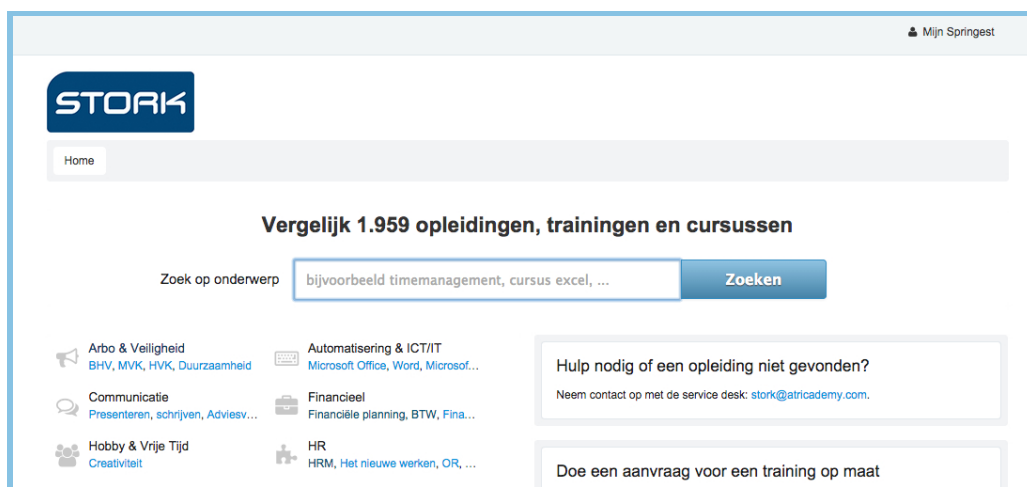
Mijn Springest

STORK

Home

Vergelijk 1.959 opleidingen, trainingen en cursussen

Zoek op onderwerp bijvoorbeeld timemanagement, cursus excel, ... Zoeken

Arbo & Veiligheid
BHV, MVK, HVK, Duurzaamheid

Automatisering & ICT/IT
Microsoft Office, Word, Microsof...

Communicatie
Presenteren, schrijven, Adviesv...

Financieel
Financiële planning, BTW, Fina...

Hobby & Vrije Tijd
Creativiteit

HR
HRM, Het nieuwe werken, OR, ...

Hulp nodig of een opleiding niet gevonden?

Neem contact op met de service desk: stork@atricademy.com.

Doe een aanvraag voor een training op maat